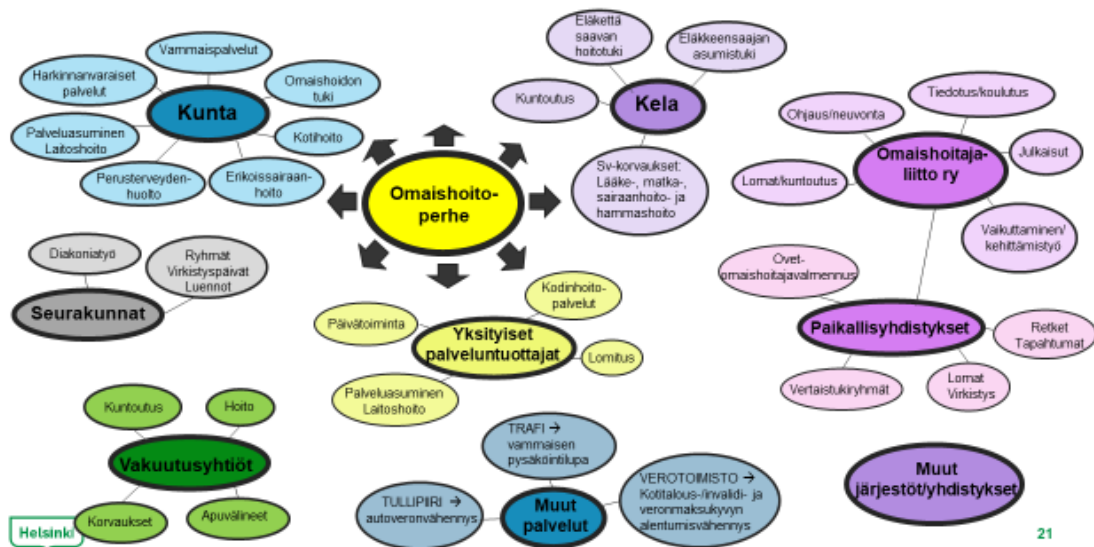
Omaishoito-perhe

Kunta
Vammaispalvelut
Harkinnanvaraiset palvelut
Omaishoidon tuki
Palveluasuminen Laitoshoito
Kotihoito
Perusterveydenhuolto
Erikoissairaanhoito

Kela
Eläkettä saavan hoitotuki
Eläkkeensaajan asumistuki
Kuntoutus
Sv-korvaukset: Lääke-, matka-, sairaanhoito- ja hammashoito

Omaishoitajaliitto ry
Ohjaus/neuvonta
Tiedotus/koulutus
Julkaisut
Lomat/kuntoutus
Vaikuttaminen/ kehittämistyö

Seurakunnat
Diakoniatyö
Ryhmät Virkistyspäivät Luennot

Yksityiset palveluntuottajat
Päivätoiminta
Kodinhoitopalvelut
Lomitus
Palveluasuminen Laitoshoito

Paikallisyhdistykset
Ovet-omaishoitajavalmennus
Retket Tapahtumat
Vertaistukiryhmät
Lomat Virkistys

Vakuutusyhtiöt
Kuntoutus
Hoito
Korvaukset
Apuvälineet

Muut palvelut
TRAFI → vammaisen pysäköintilupa
TULLIPIIRI → autoveronvähennys
VEROTOIMISTO → Kotitalous-/invalidi- ja veronmaksukyvyn alentumisvähennys

Muut järjestöt/yhdistykset

Helsinki
21